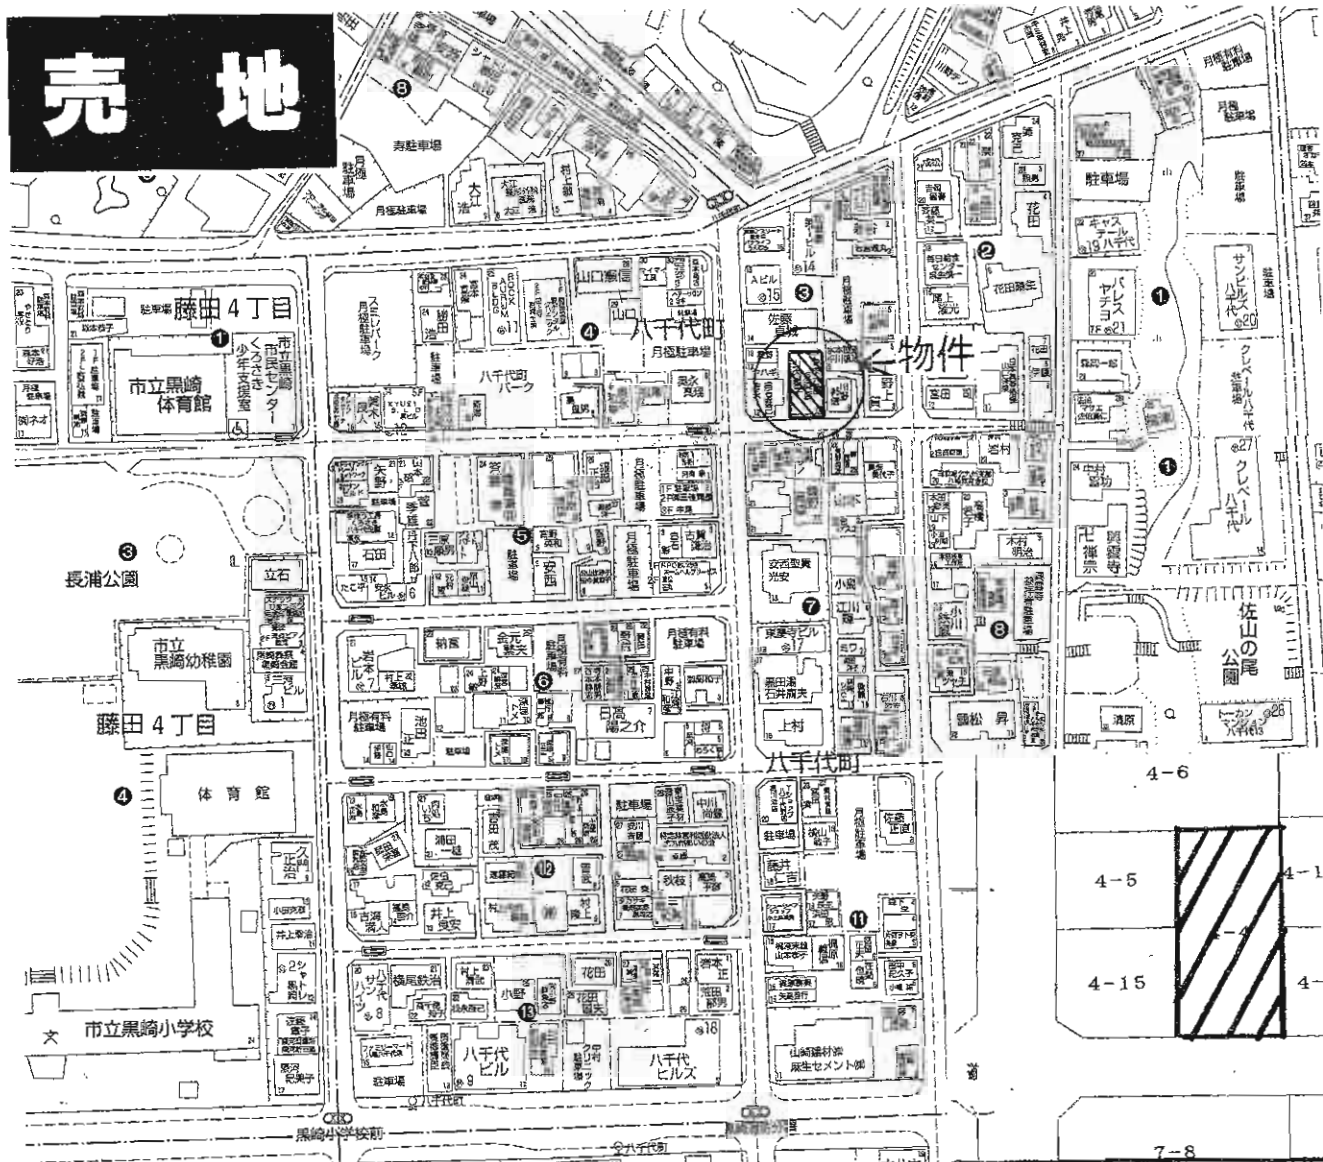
売　地

寿駐車場

月極駐車場

藤田４丁目

市立黒崎体育館

市立黒崎市民センター　くろさき少年支援室

八千代町

八千代町パーク

月極駐車場

物件

佐山の尾公園

長浦公園

市立黒崎幼稚園

藤田４丁目

体育館

市立黒崎小学校

八千代町

八千代ビル

八千代ヒルズ

黒崎小学校前

駐車場

花田

クレベール八千代

パレスヤチヨ

サンビルズ八千代

興雲寺

禅宗

上村

日高陽之介

石田

立石

井上

4−6

4−5

4−15

4−1

4−

7−8